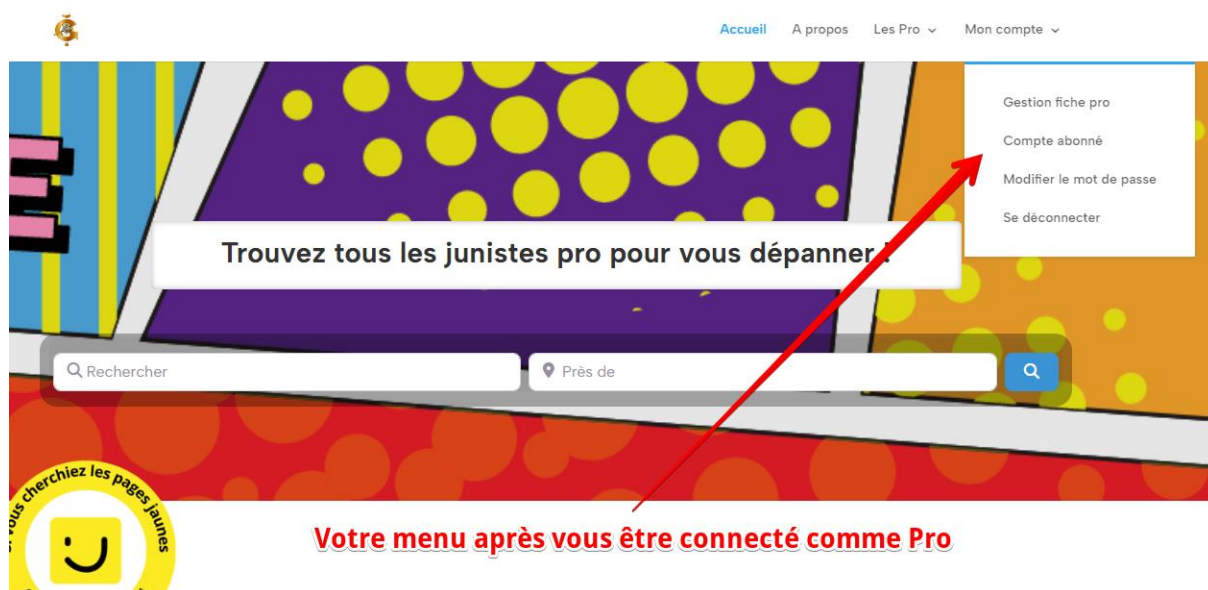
Accueil A propos Les Pro Mon compte

Gestion fiche pro
Compte abonné
Modifier le mot de passe
Se déconnecter

Trouvez tous les junistes pro pour vous dépanner !

Rechercher
Près de

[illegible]ous cherchiez les pages jaunes

Votre menu après vous être connecté comme Pro